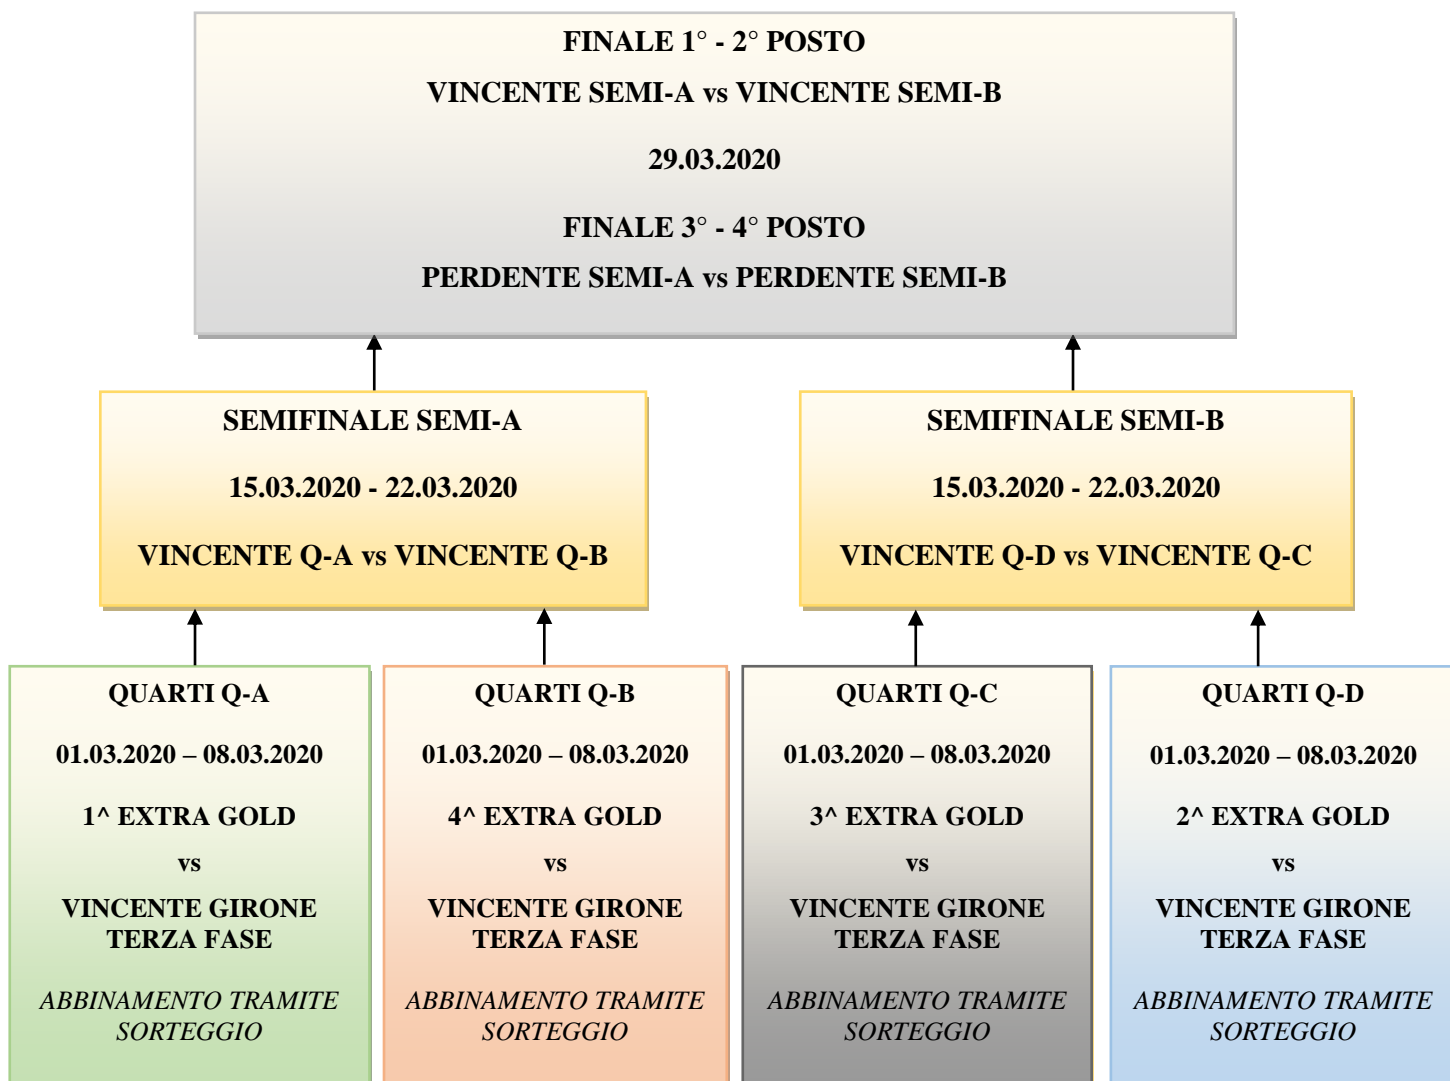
FINALE 1° - 2° POSTO

VINCENTE SEMI-A vs VINCENTE SEMI-B

29.03.2020

FINALE 3° - 4° POSTO

PERDENTE SEMI-A vs PERDENTE SEMI-B

SEMIFINALE SEMI-A

15.03.2020 - 22.03.2020

VINCENTE Q-A vs VINCENTE Q-B

SEMIFINALE SEMI-B

15.03.2020 - 22.03.2020

VINCENTE Q-D vs VINCENTE Q-C

QUARTI Q-A

01.03.2020 – 08.03.2020

1^ EXTRA GOLD

vs

VINCENTE GIRONE TERZA FASE

ABBINAMENTO TRAMITE SORTEGGIO

QUARTI Q-B

01.03.2020 – 08.03.2020

4^ EXTRA GOLD

vs

VINCENTE GIRONE TERZA FASE

ABBINAMENTO TRAMITE SORTEGGIO

QUARTI Q-C

01.03.2020 – 08.03.2020

3^ EXTRA GOLD

vs

VINCENTE GIRONE TERZA FASE

ABBINAMENTO TRAMITE SORTEGGIO

QUARTI Q-D

01.03.2020 – 08.03.2020

2^ EXTRA GOLD

vs

VINCENTE GIRONE TERZA FASE

ABBINAMENTO TRAMITE SORTEGGIO